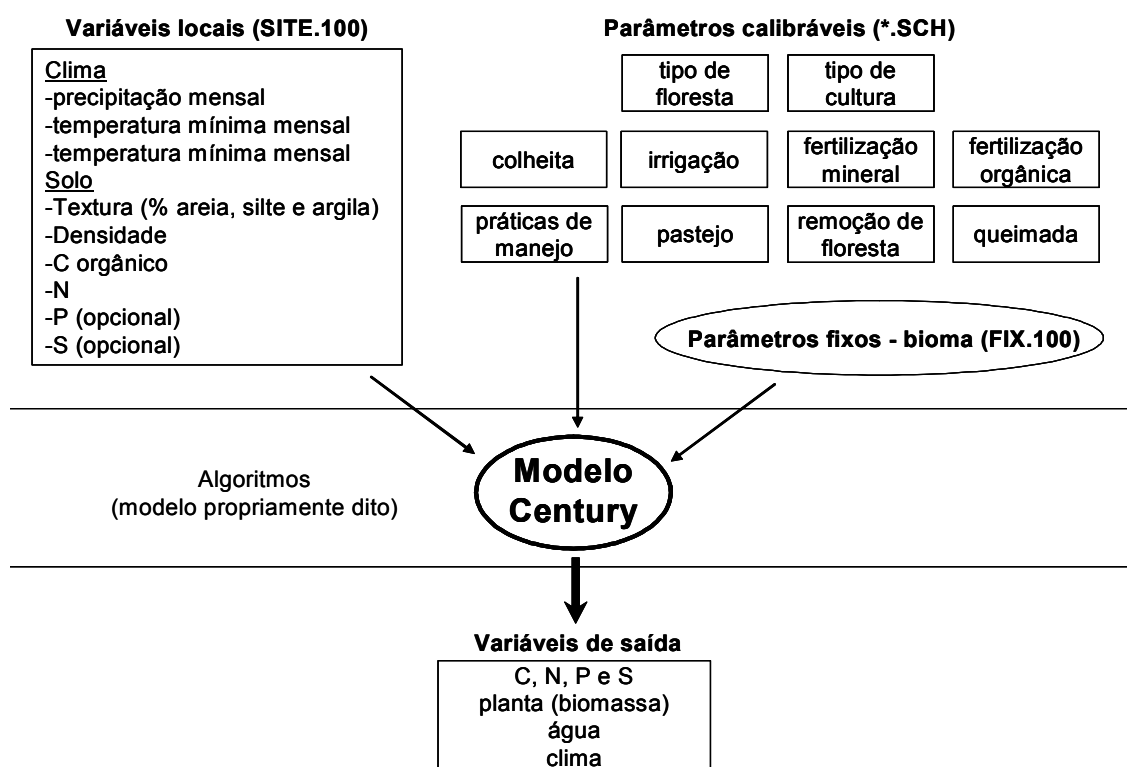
Variáveis locais (SITE.100)

Clima
-precipitação mensal
-temperatura mínima mensal
-temperatura mínima mensal
Solo
-Textura (% areia, silte e argila)
-Densidade
-C orgânico
-N
-P (opcional)
-S (opcional)

Parâmetros calibráveis (*.SCH)

tipo de floresta

tipo de cultura

colheita

irrigação

fertilização mineral

fertilização orgânica

práticas de manejo

pastejo

remoção de floresta

queimada

Parâmetros fixos - bioma (FIX.100)

Algoritmos
(modelo propriamente dito)

Modelo Century

Variáveis de saída

C, N, P e S
planta (biomassa)
água
clima